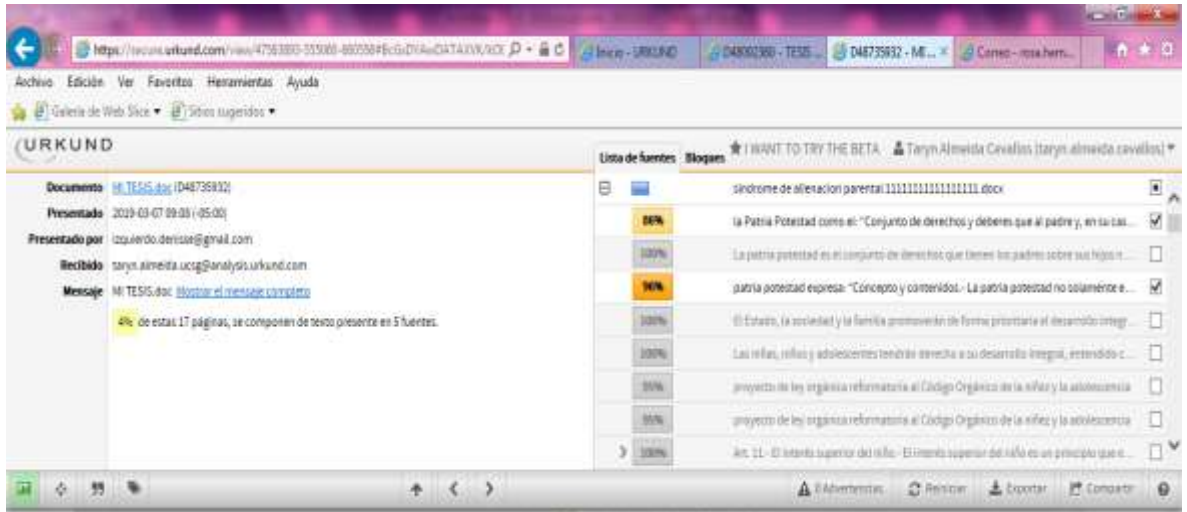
https://secure.urkund.com/view/47563893-355088-880558#BcGxDYAwDATAXVK/XOX
Inicio - URKUND
D48002980 - TESIS...
D48735932 - MI... ×
Correo - rosa.hern...

Archivo Edición Ver Favoritos Herramientas Ayuda
Galería de Web Slice ▾ Sitios sugeridos ▾

URKUND

Lista de fuentes Bloques
★ I WANT TO TRY THE BETA
Taryn Almeida Cevallos (taryn.almeida.cevallos) ▾

Documento MI TESIS.doc (D48735932)
Presentado 2019-03-07 09:08 (-05:00)
Presentado por izquierdo.denisse@gmail.com
Recibido taryn.almeida.ucsg@analysis.urkund.com
Mensaje MI TESIS.doc Mostrar el mensaje completo

4% de estas 17 páginas, se componen de texto presente en 5 fuentes.

síndrome de alienacion parental 1111111111111111.docx
88% la Patria Potestad como el: "Conjunto de derechos y deberes que al padre y, en su cas...
100% La patria potestad es el conjunto de derechos que tienen los padres sobre sus hijos n...
96% patria potestad expresa: "Concepto y contenidos.- La patria potestad no solamente e...
100% El Estado, la sociedad y la familia promoverán de forma prioritaria el desarrollo integr...
100% Las niñas, niños y adolescentes tendrán derecho a su desarrollo integral, entendido c...
95% proyecto de ley orgánica reformatoria al Código Orgánico de la niñez y la adolescencia
95% proyecto de ley orgánica reformatoria al Código Orgánico de la niñez y la adolescencia
100% Art. 11.- El interés superior del niño.- El interés superior del niño es un principio que e...

0 Advertencias Reiniciar Exportar Compartir